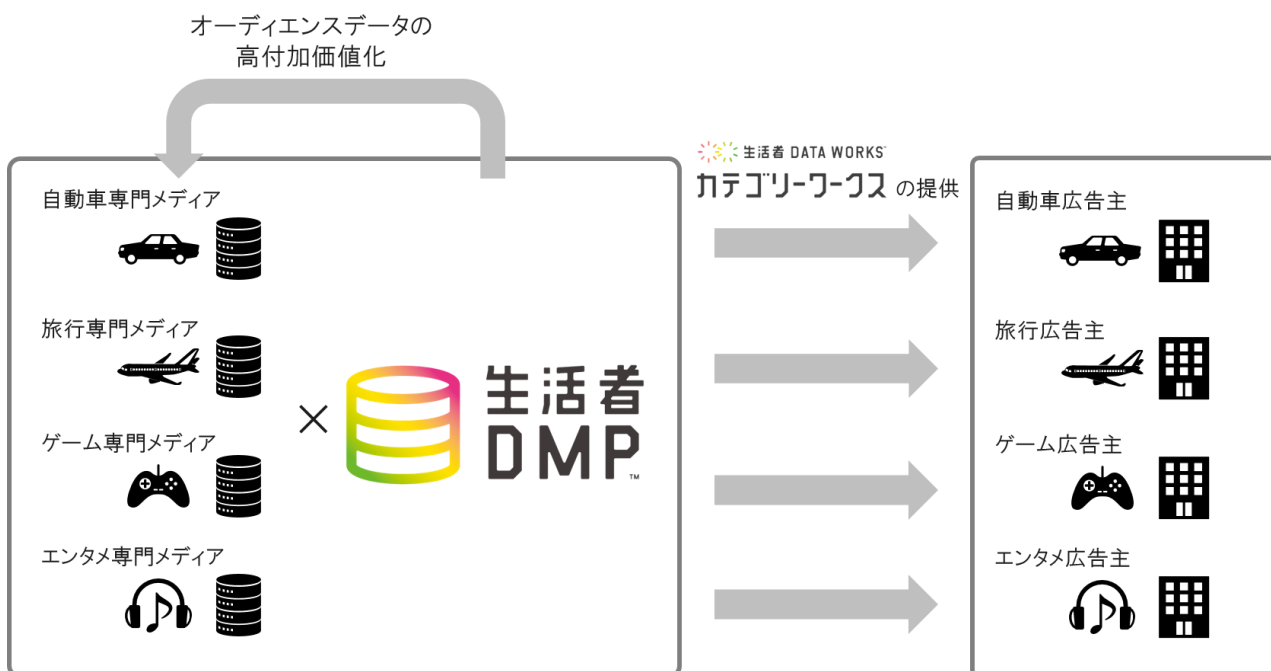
オーディエンスデータの
高付加価値化

自動車専門メディア

旅行専門メディア

ゲーム専門メディア

エンタメ専門メディア

×

生活者
DMP™

生活者 DATA WORKS™
カテゴリーワークス の提供

自動車広告主

旅行広告主

ゲーム広告主

エンタメ広告主